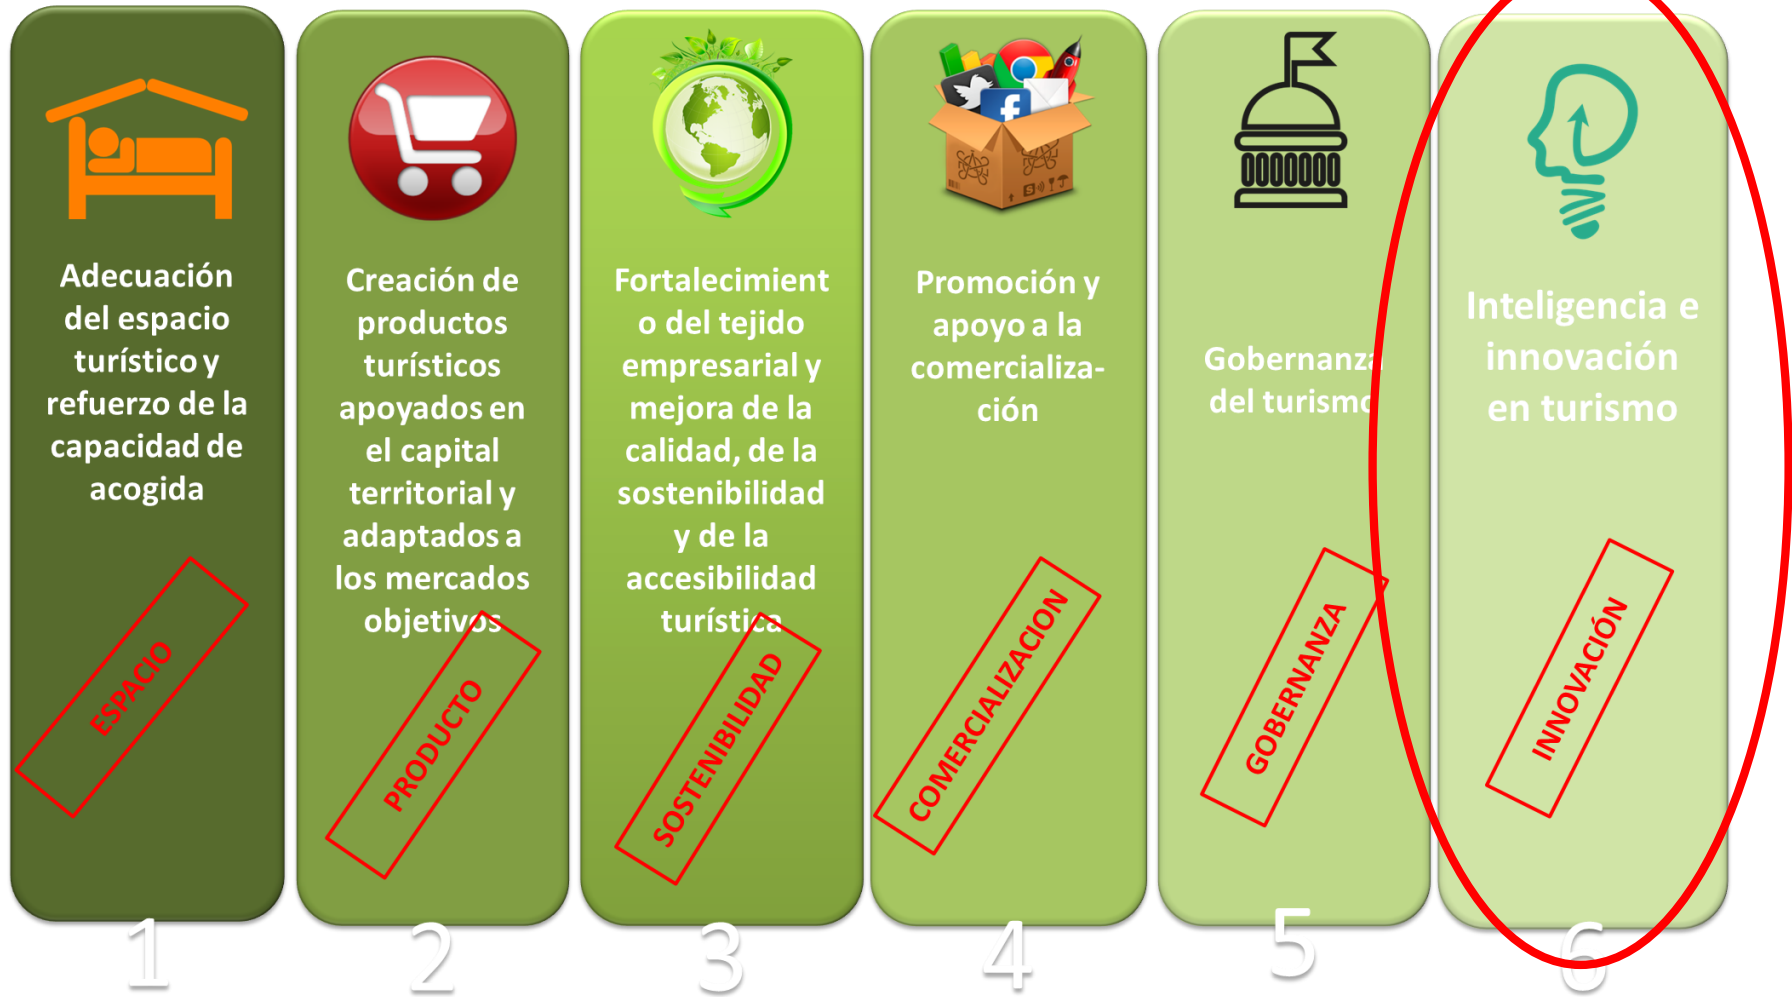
Adecuación del espacio turístico y refuerzo de la capacidad de acogida

ESPACIO

1

Creación de productos turísticos apoyados en el capital territorial y adaptados a los mercados objetivos

PRODUCTO

2

Fortalecimiento del tejido empresarial y mejora de la calidad, de la sostenibilidad y de la accesibilidad turística

SOSTENIBILIDAD

3

Promoción y apoyo a la comercialización

COMERCIALIZACION

4

Gobernanza del turismo

GOBERNANZA

5

Inteligencia e innovación en turismo

INNOVACIÓN

6